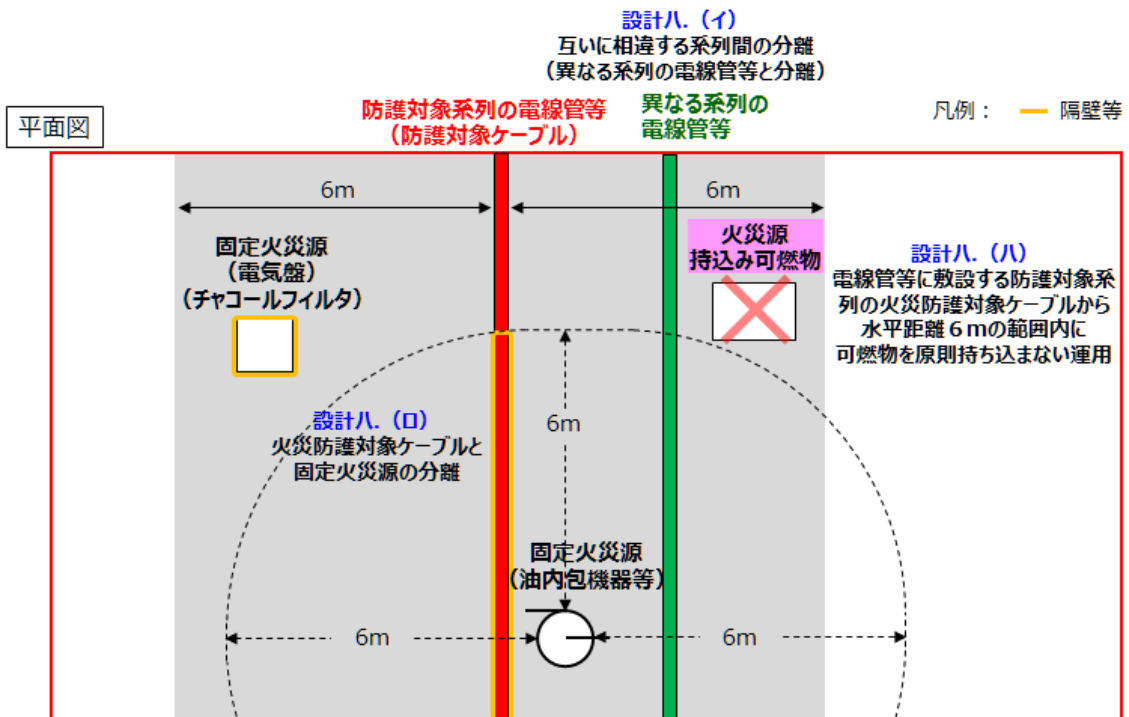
設計ハ.（イ）
互いに相違する系列間の分離
（異なる系列の電線管等と分離）

平面図

防護対象系列の電線管等
（防護対象ケーブル）

異なる系列の
電線管等

凡例：　隔壁等

6m

6m

固定火災源
（電気盤）
（チャコールフィルタ）

火災源
持込み可燃物

設計ハ.（ハ）
電線管等に敷設する防護対象系列の火災防護対象ケーブルから水平距離６ｍの範囲内に可燃物を原則持ち込まない運用

6m

設計ハ.（ロ）
火災防護対象ケーブルと
固定火災源の分離

固定火災源
（油内包機器等）

6m

6m